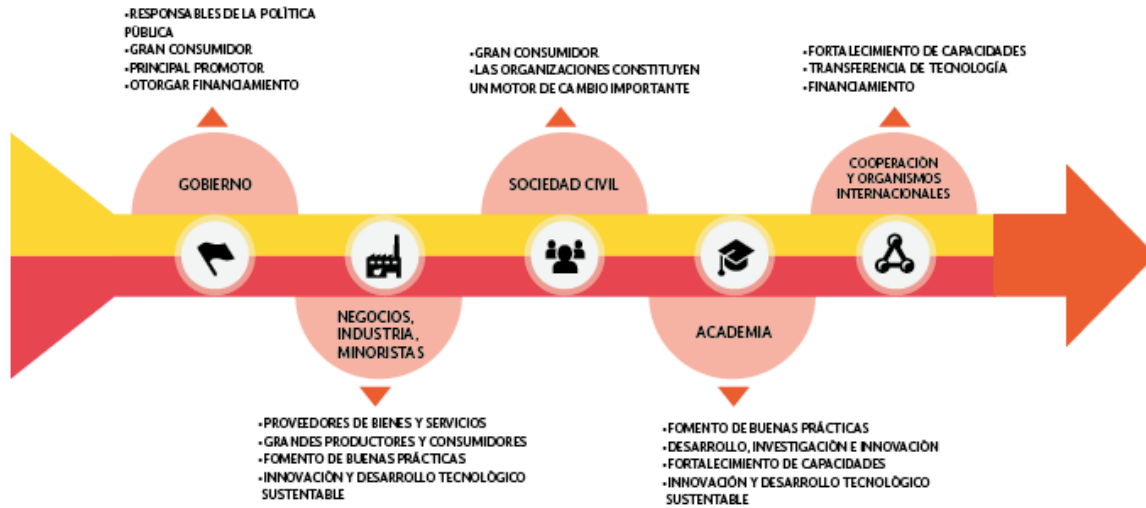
•RESPONSABLES DE LA POLÌTICA PÚBLICA
•GRAN CONSUMIDOR
•PRINCIPAL PROMOTOR
•OTORGAR FINANCIAMIENTO

GOBIERNO

•GRAN CONSUMIDOR
•LAS ORGANIZACIONES CONSTITUYEN UN MOTOR DE CAMBIO IMPORTANTE

SOCIEDAD CIVIL

•FORTALECIMIENTO DE CAPACIDADES
•TRANSFERENCIA DE TECNOLOGÍA
•FINANCIAMIENTO

COOPERACIÒN Y ORGANISMOS INTERNACIONALES

NEGOCIOS, INDUSTRIA, MINORISTAS

•PROVEEDORES DE BIENES Y SERVICIOS
•GRANDES PRODUCTORES Y CONSUMIDORES
•FOMENTO DE BUENAS PRÁCTICAS
•INNOVACIÒN Y DESARROLLO TECNOLÒGICO SUSTENTABLE

ACADEMIA

•FOMENTO DE BUENAS PRÁCTICAS
•DESARROLLO, INVESTIGACIÒN E INNOVACIÒN
•FORTALECIMIENTO DE CAPACIDADES
•INNOVACIÓN Y DESARROLLO TECNOLÒGICO SUSTENTABLE